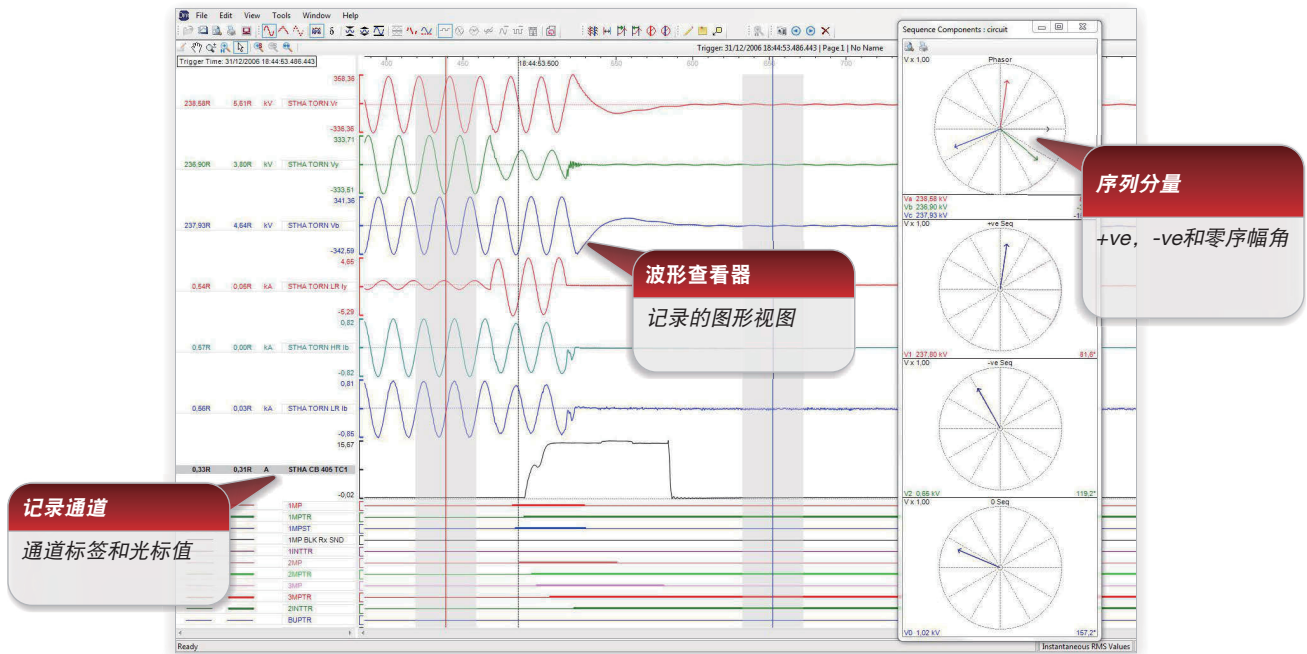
File Edit View Tools Window Help

Trigger: 31/12/2006 18:44:53.486.443 | Page 1 | No Name

Trigger Time: 31/12/2006 18:44:53.486.443

400 450 18:44:53.500 550 600 650 700

358,36
238,58R 5,61R kV STHA TORN Vr
-336,36
333,71
236,90R 3,80R kV STHA TORN Vy
-333,51
341,36
237,93R 4,64R kV STHA TORN Vb
-342,59
4,66
0,54R 0,06R kA STHA TORN LR Iy
-5,29
0,82
0,67R 0,00R kA STHA TORN HR Ib
-0,82
0,81
0,56R 0,03R kA STHA TORN LR Ib
-0,85
15,67
0,33R 0,31R A STHA CB 405 TC1
-0,02

1MP
1MPTR
1MPST
1MP BLK Rx SND
1INTTR
2MP
2MPTR
2MP
3MPTR
2INTTR
BUPTR

Ready

Sequence Components : circuit

V x 1,00
Phasor
Va 238,58 kV
Vb 236,90 kV
Vc 237,93 kV

V x 1,00
+ve Seq
V1 237,80 kV 81,6°

V x 1,00
-ve Seq
V2 0,66 kV 119,2°

V x 1,00
0 Seq
V0 1,02 kV 157,2°

Instantaneous RMS Values

序列分量

+ve，-ve和零序幅角

波形查看器

记录的图形视图

记录通道

通道标签和光标值